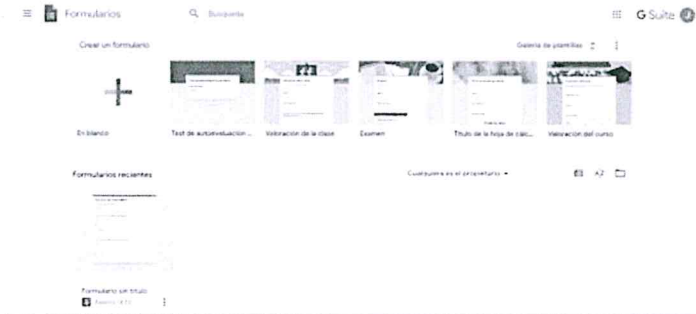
Formularios

Búsqueda

G Suite

Crear un formulario

Galería de plantillas

En blanco

Test de autoevaluación ...

Valoración de la clase

Examen

Título de la hoja de cálc...

Valoración del curso

Formularios recientes

Cualquiera es el propietario

AZ

Formulario sin título

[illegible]